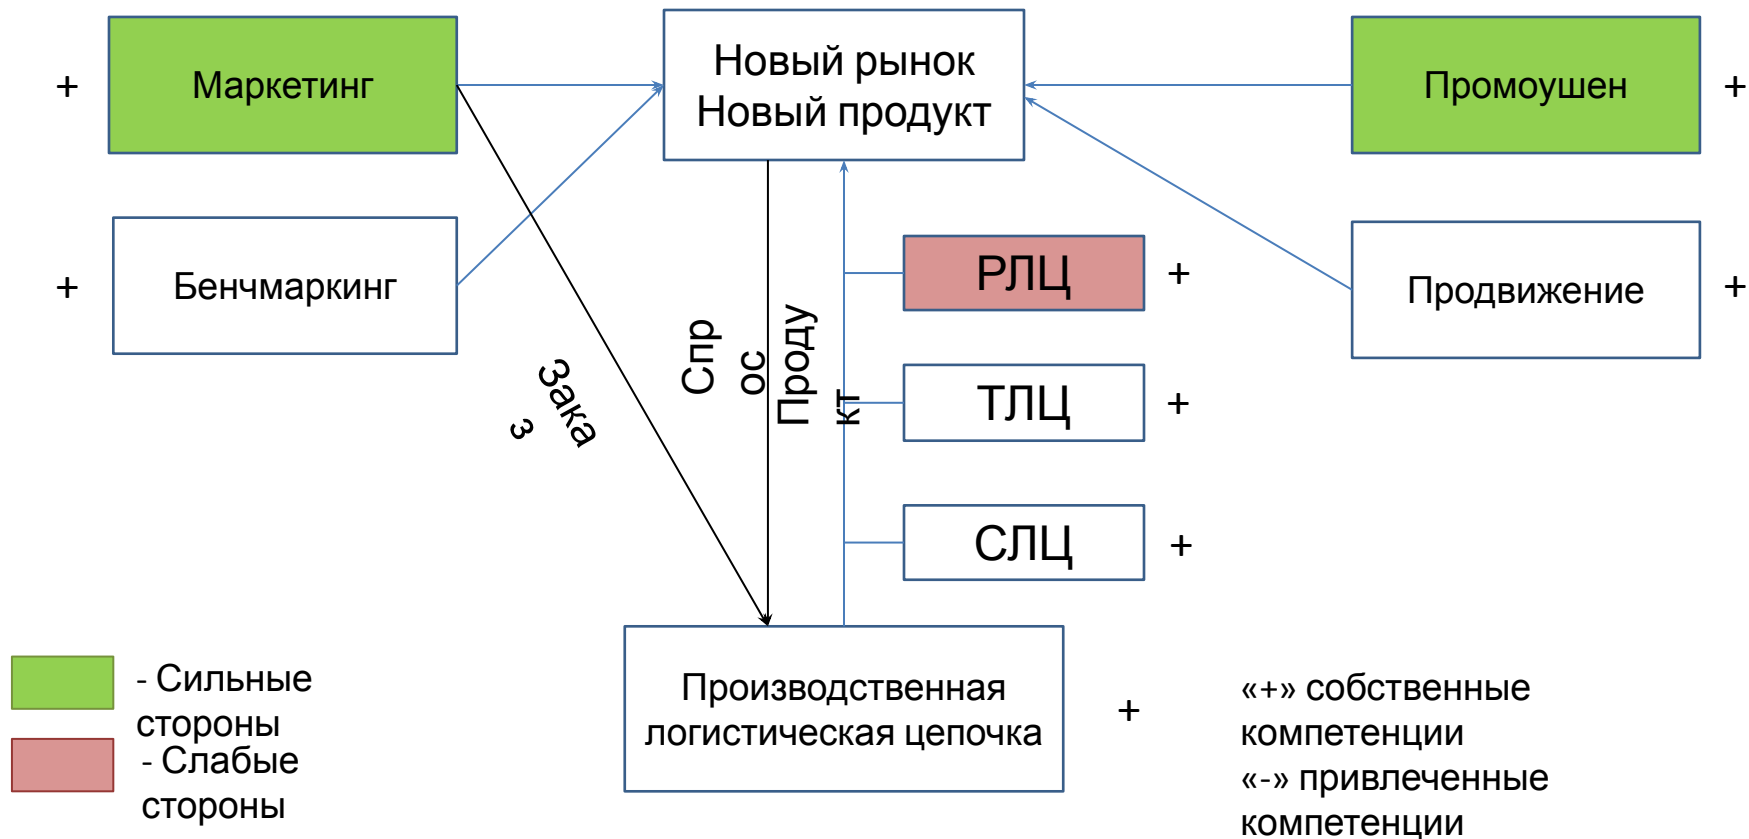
+ Маркетинг

Новый рынок
Новый продукт

Промоушен +

+ Бенчмаркинг

РЛЦ +

Продвижение +

Зака
з

Спр
ос

Проду
кт

ТЛЦ +

СЛЦ +

- Сильные стороны

- Слабые стороны

Производственная логистическая цепочка +

«+» собственные компетенции
«-» привлеченные компетенции